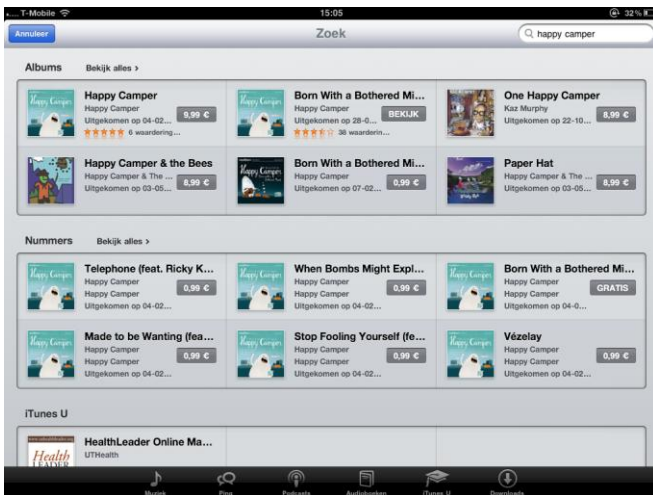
T-Mobile 15:05 32 %

Annuleer Zoek happy camper

Albums Bekijk alles >

Happy Camper
Happy Camper
Uitgekomen op 04-02...
6 waardering...
9,99 €

Born With a Bothered Mi...
Happy Camper
Uitgekomen op 28-0...
36 waarderin...
BEKIJK

One Happy Camper
Kaz Murphy
Uitgekomen op 22-10...
8,99 €

Happy Camper & the Bees
Happy Camper & The ...
Uitgekomen op 03-05...
8,99 €

Born With a Bothered Mi...
Happy Camper
Uitgekomen op 07-02...
0,99 €

Paper Hat
Happy Camper & The ...
Uitgekomen op 03-05...
8,99 €

Nummers Bekijk alles >

Telephone (feat. Ricky K...
Happy Camper
Happy Camper
Uitgekomen op 04-02...
0,99 €

When Bombs Might Expl...
Happy Camper
Happy Camper
Uitgekomen op 04-02...
0,99 €

Born With a Bothered Mi...
Happy Camper
Happy Camper
Uitgekomen op 04-0...
GRATIS

Made to be Wanting (fea...
Happy Camper
Happy Camper
Uitgekomen op 04-02...
0,99 €

Stop Fooling Yourself (fe...
Happy Camper
Happy Camper
Uitgekomen op 04-02...
0,99 €

Vézelay
Happy Camper
Happy Camper
Uitgekomen op 04-02...
0,99 €

iTunes U

HealthLeader Online Ma...
UTHealth

Muziek Ping Podcasts Audioboeken iTunes U Downloads